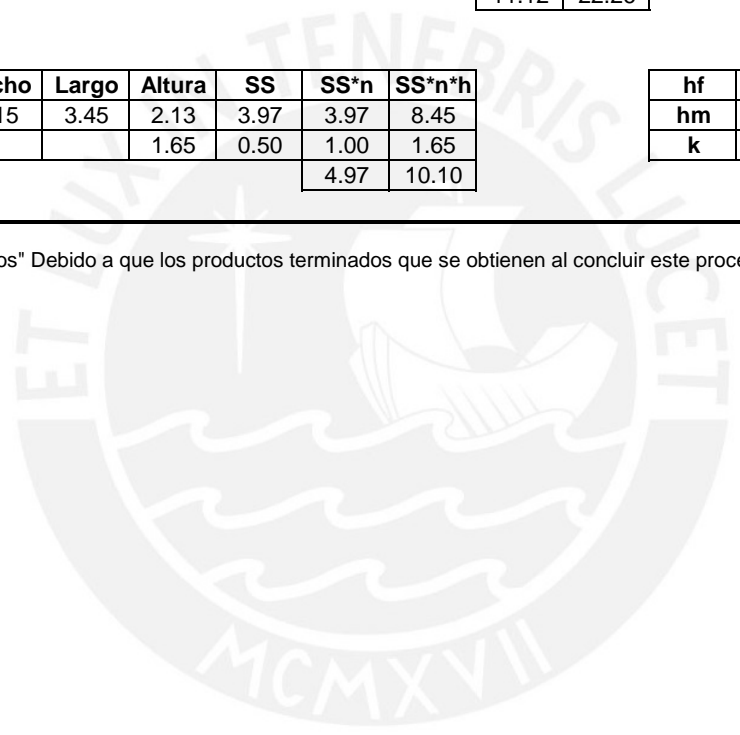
| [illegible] | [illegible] |
|---|---|
| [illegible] | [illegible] |

| cho | Largo | Altura | SS | SS*n | SS*n*h |
|---|---|---|---|---|---|
| 15 | 3.45 | 2.13 | 3.97 | 3.97 | 8.45 |
| | | 1.65 | 0.50 | 1.00 | 1.65 |
| | | | | 4.97 | 10.10 |

| hf |
|---|
| hm |
| k |

os" Debido a que los productos terminados que se obtienen al concluir este proce

ET LUX IN TENEBRIS LUCET

MCMXVII